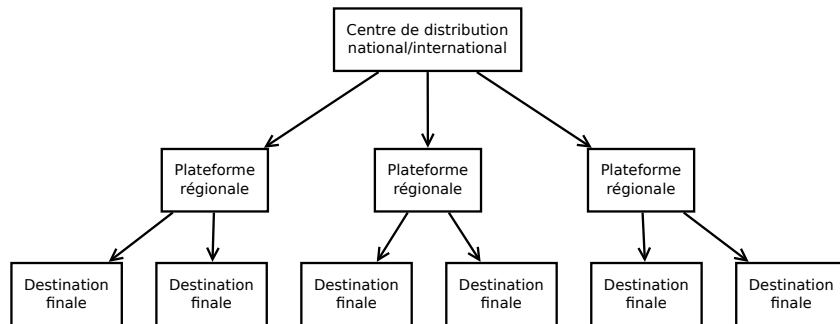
Centre de distribution national/international

Plateforme régionale

Plateforme régionale

Plateforme régionale

Destination finale

Destination finale

Destination finale

Destination finale

Destination finale

Destination finale